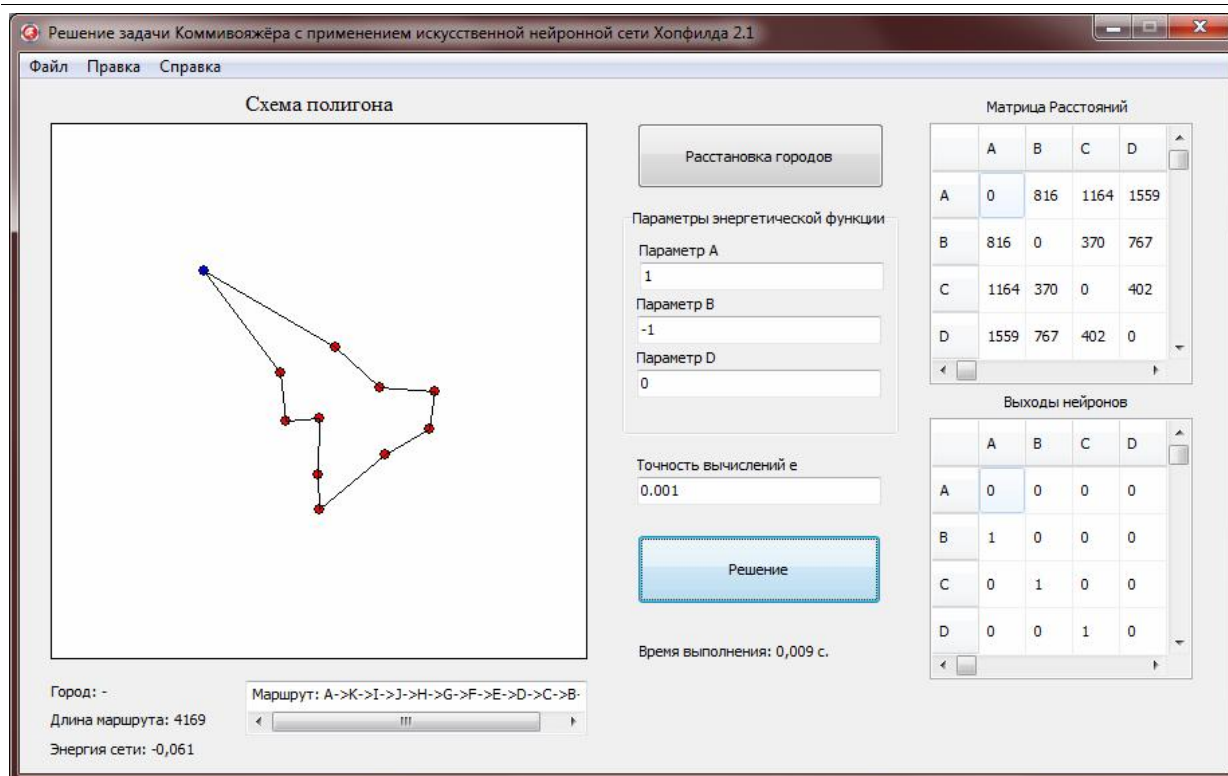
Решение задачи Коммивояжёра с применением искусственной нейронной сети Хопфилда 2.1

Файл Правка Справка

Схема полигона

Расстановка городов

Параметры энергетической функции

Параметр A
1
Параметр B
-1
Параметр D
0

Точность вычислений е
0.001

Решение

Время выполнения: 0,009 с.

Матрица Расстояний

| | A | B | C | D |
|---|---|---|---|---|
| A | 0 | 816 | 1164 | 1559 |
| B | 816 | 0 | 370 | 767 |
| C | 1164 | 370 | 0 | 402 |
| D | 1559 | 767 | 402 | 0 |

Выходы нейронов

| | A | B | C | D |
|---|---|---|---|---|
| A | 0 | 0 | 0 | 0 |
| B | 1 | 0 | 0 | 0 |
| C | 0 | 1 | 0 | 0 |
| D | 0 | 0 | 1 | 0 |

Город: -
Длина маршрута: 4169
Энергия сети: -0,061

Маршрут: A->K->I->J->H->G->F->E->D->C->B-